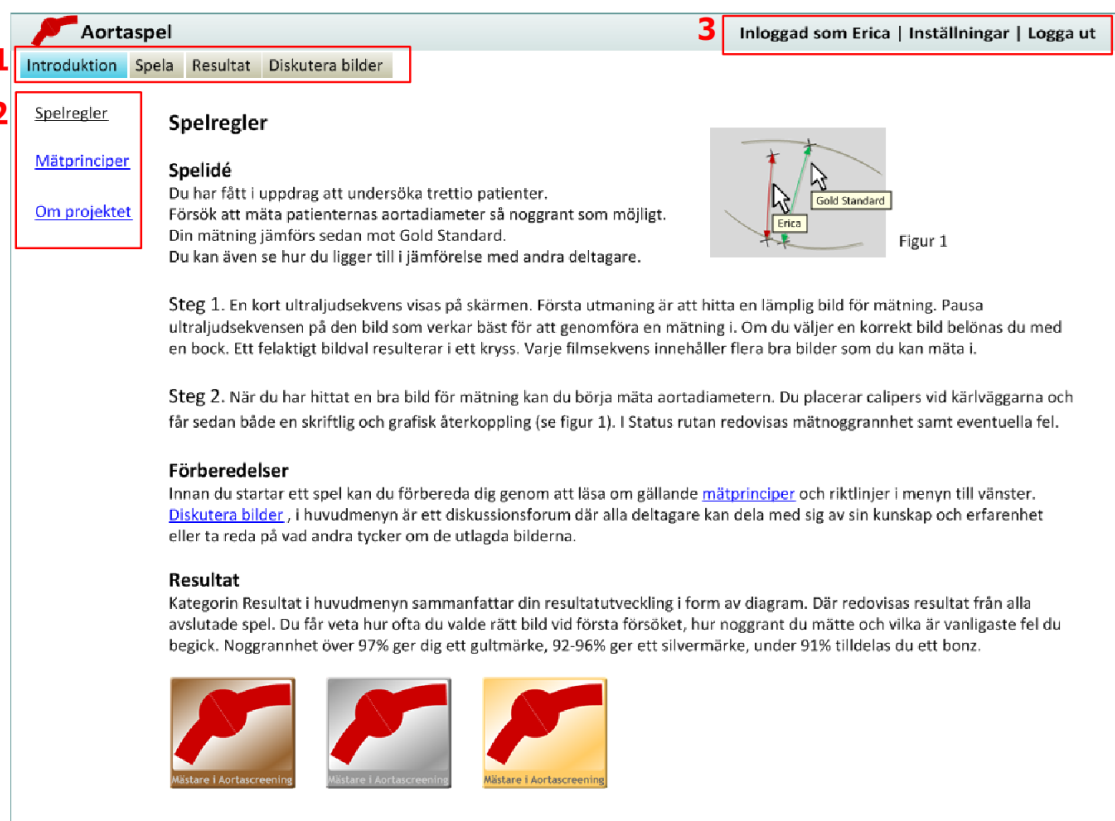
Aortaspel

3 Inloggad som Erica | Inställningar | Logga ut

1 Introduktion Spela Resultat Diskutera bilder

2 Spelregler

Mätprinciper

Om projektet

Spelregler

Spelidé
Du har fått i uppdrag att undersöka trettio patienter.
Försök att mäta patienternas aortadiameter så noggrant som möjligt.
Din mätning jämförs sedan mot Gold Standard.
Du kan även se hur du ligger till i jämförelse med andra deltagare.

Gold Standard
Erica
Figur 1

Steg 1. En kort ultraljudsekvens visas på skärmen. Första utmaning är att hitta en lämplig bild för mätning. Pausa ultraljudsekvensen på den bild som verkar bäst för att genomföra en mätning i. Om du väljer en korrekt bild belönas du med en bock. Ett felaktigt bildval resulterar i ett kryss. Varje filmsekvens innehåller flera bra bilder som du kan mäta i.

Steg 2. När du har hittat en bra bild för mätning kan du börja mäta aortadiametern. Du placerar calipers vid kärlväggarna och får sedan både en skriftlig och grafisk återkoppling (se figur 1). I Status rutan redovisas mätnoggrannhet samt eventuella fel.

Förberedelser
Innan du startar ett spel kan du förbereda dig genom att läsa om gällande mätprinciper och riktlinjer i menyn till vänster. Diskutera bilder , i huvudmenyn är ett diskussionsforum där alla deltagare kan dela med sig av sin kunskap och erfarenhet eller ta reda på vad andra tycker om de utlagda bilderna.

Resultat
Kategorin Resultat i huvudmenyn sammanfattar din resultatutveckling i form av diagram. Där redovisas resultat från alla avslutade spel. Du får veta hur ofta du valde rätt bild vid första försöket, hur noggrant du mätte och vilka är vanligaste fel du begick. Noggrannhet över 97% ger dig ett gultmärke, 92-96% ger ett silvermärke, under 91% tilldelas du ett bonz.

Mästare i Aortascreening
Mästare i Aortascreening
Mästare i Aortascreening